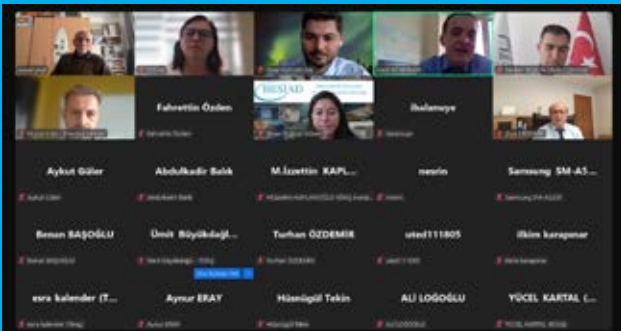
Fahrettin Özden

ibsalanuye

BESİAD

Aykut Güler

Abdulkadir Balık

M.İzzettin KAPL...

nesrin

Samsung SM-A5...

Benan BAŞOĞLU

Ümit Büyükdağl...

Turhan ÖZDEMİR

uted111805

ilkim karapınar

esra kalender (T...

Aynur ERAY

Hüsnügül Tekin

ALİ LOĞOĞLU

YÜCEL KARTAL (...